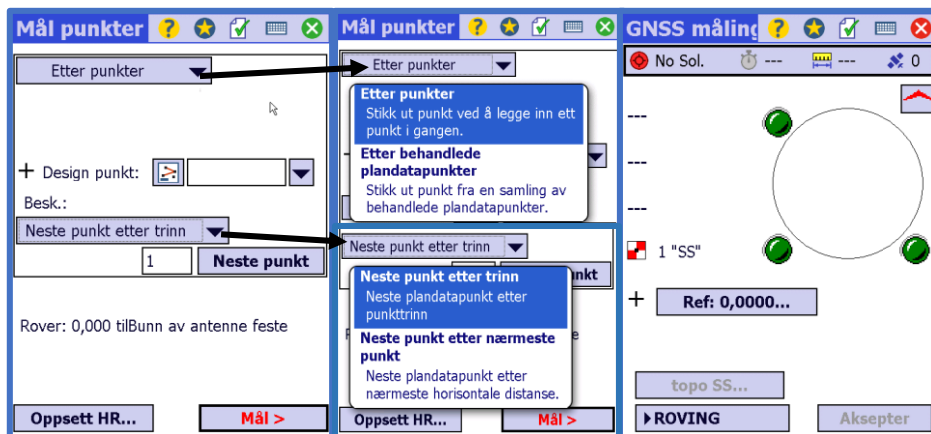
Mål punkter

Etter punkter

+ Design punkt:

Besk.:

Neste punkt etter trinn

1 Neste punkt

Rover: 0,000 tilBunn av antenne feste

Oppsett HR... Mål >

Mål punkter

Etter punkter

**Etter punkter**
Stikk ut punkt ved å legge inn ett punkt i gangen.

**Etter behandlede plandatapunkter**
Stikk ut punkt fra en samling av behandlede plandatapunkter.

Neste punkt etter trinn

**Neste punkt etter trinn**
Neste plandatapunkt etter punkttrinn

**Neste punkt etter nærmeste punkt**
Neste plandatapunkt etter nærmeste horisontale distanse.

Oppsett HR... Mål >

GNSS måling

No Sol. --- --- 0

---

---

---

1 "SS"

+ Ref: 0,0000...

topo SS...

▸ROVING Aksepter